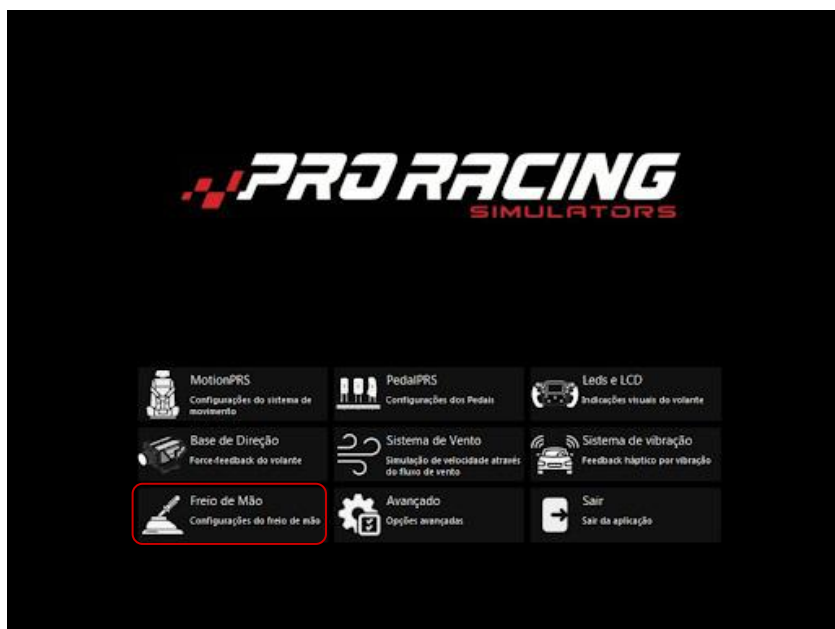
PRO RACING
SIMULATORS

MotionPRS
Configurações do sistema de movimento

PedalPRS
Configurações dos Pedais

Leds e LCD
Indicações visuais do volante

Base de Direção
Force-feedback do volante

Sistema de Vento
Simulação de velocidade através do fluxo de vento

Sistema de vibração
Feedback háptico por vibração

Freio de Mão
Configurações do freio de mão

Avançado
Opções avançadas

Sair
Sair da aplicação